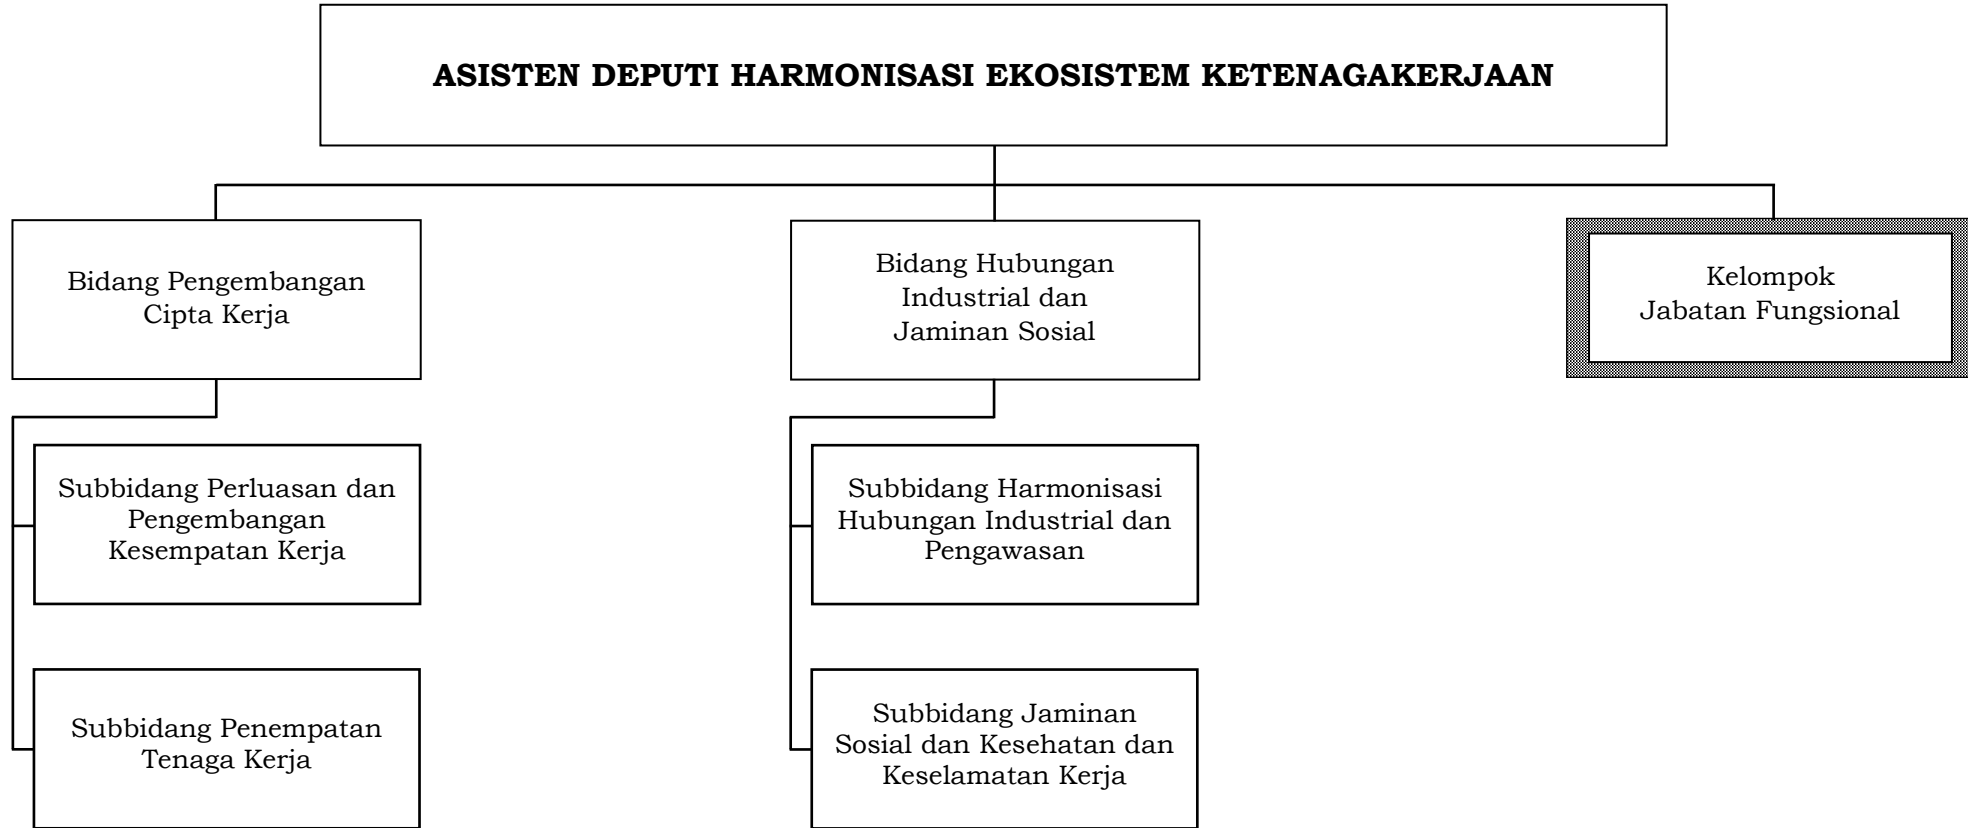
ASISTEN DEPUTI HARMONISASI EKOSISTEM KETENAGAKERJAAN

Bidang Pengembangan Cipta Kerja

Subbidang Perluasan dan Pengembangan Kesempatan Kerja

Subbidang Penempatan Tenaga Kerja

Bidang Hubungan Industrial dan Jaminan Sosial

Subbidang Harmonisasi Hubungan Industrial dan Pengawasan

Subbidang Jaminan Sosial dan Kesehatan dan Keselamatan Kerja

Kelompok Jabatan Fungsional